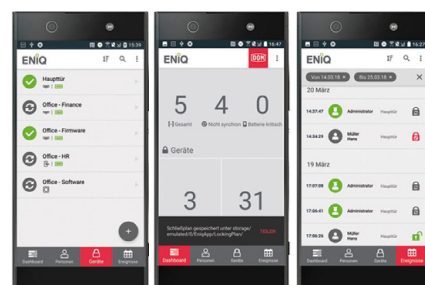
15:39

ENiQ

Haupttür

Office - Finance

Office - Firmware

Office - HR

Office - Software

+

Dashboard Personen Geräte Ereignisse

16:47

ENiQ

5 4 0

Gesamt Nicht synchron Batterie kritisch

Geräte

3 31

Schließplan gespeichert unter storage/emulated/0/EniqApp/LockingPlan/ ÖFFNEN

Dashboard Personen Geräte Ereignisse

ENiQ

Von 14.03.18 Bis 25.03.18

20 März

14:37:47 Administrator Haupttür

14:34:29 Müller Hans Haupttür

19 März

17:07:08 Administrator Haupttür

17:06:41 Administrator Haupttür

17:06:26 Müller Hans Haupttür

Dashboard Personen Geräte Ereignisse